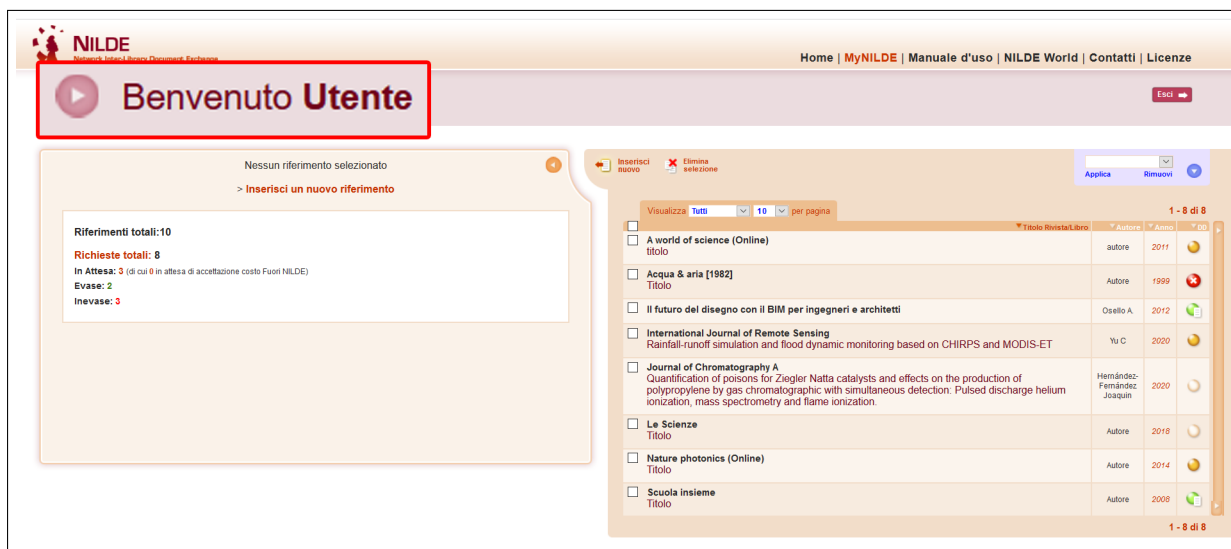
NILDE
Network Inter-Library Document Exchange

Home | MyNILDE | Manuale d'uso | NILDE World | Contatti | Licenze

Benvenuto Utente

Esci

Nessun riferimento selezionato

> Inserisci un nuovo riferimento

Riferimenti totali:10

Richieste totali: 8
In Attesa: 3 (di cui 0 in attesa di accettazione costo Fuori NILDE)
Evase: 2
Inevase: 3

Inserisci nuovo
Elimina selezione

Applica
Rimuovi

Visualizza Tutti 10 per pagina

1 - 8 di 8

| | Titolo Rivista/Libro | Autore | Anno | |
|---|---|---|---|---|
| | A world of science (Online) titolo | autore | 2011 | |
| | Acqua & aria [1982] Titolo | Autore | 1999 | |
| | Il futuro del disegno con il BIM per ingegneri e architetti | Osello A. | 2012 | |
| | International Journal of Remote Sensing Rainfall-runoff simulation and flood dynamic monitoring based on CHIRPS and MODIS-ET | Yu C | 2020 | |
| | Journal of Chromatography A Quantification of poisons for Ziegler Natta catalysts and effects on the production of polypropylene by gas chromatographic with simultaneous detection: Pulsed discharge helium ionization, mass spectrometry and flame ionization. | Hernández-Fernández Joaquín | 2020 | |
| | Le Scienze Titolo | Autore | 2018 | |
| | Nature photonics (Online) Titolo | Autore | 2014 | |
| | Scuola insieme Titolo | Autore | 2008 | |

1 - 8 di 8